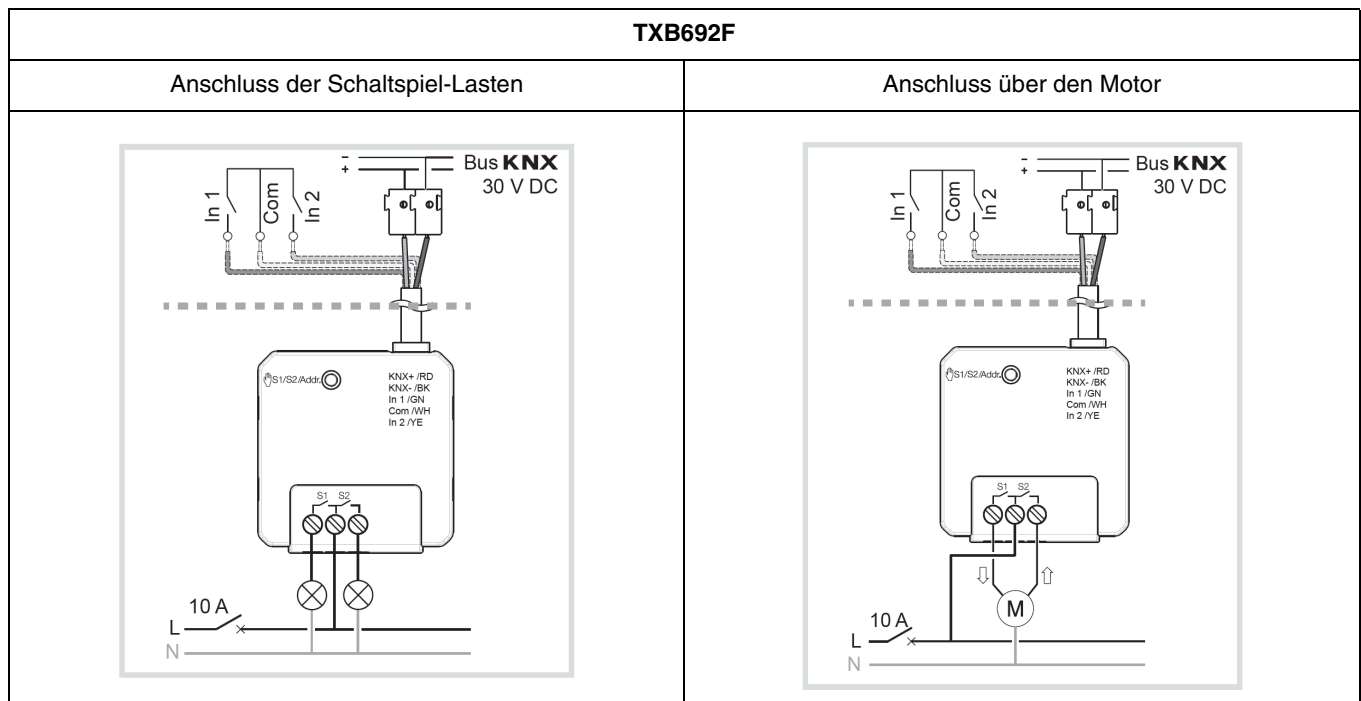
| TXB692F | |
|---|---|
| Anschluss der Schaltspiel-Lasten | Anschluss über den Motor |
| - + Bus KNX 30 V DC In 1 Com In 2 S1/S2/Addr. KNX+ /RD KNX- /BK In 1 /GN Com /WH In 2 /YE S1 S2 10 A L N | - + Bus KNX 30 V DC In 1 Com In 2 S1/S2/Addr. KNX+ /RD KNX- /BK In 1 /GN Com /WH In 2 /YE S1 S2 M 10 A L N |